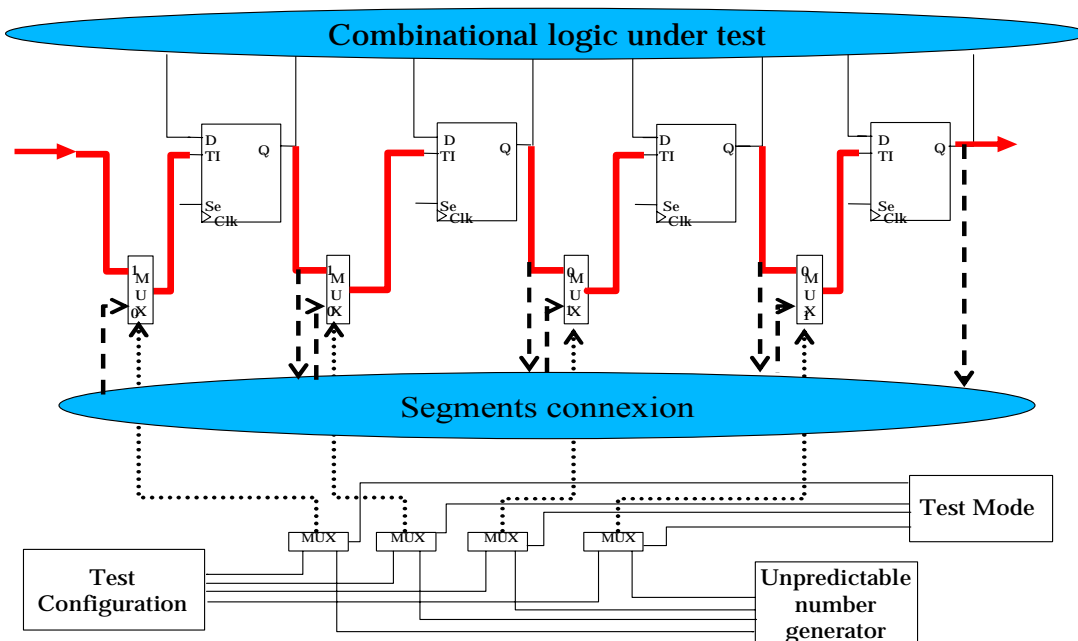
Combinational logic under test

D
TI
Q
Se
Clk

D
TI
Q
Se
Clk

D
TI
Q
Se
Clk

D
TI
Q
Se
Clk

1
M
U
X
0

1
M
U
X
0

0
M
U
X
1

0
M
U
X
1

Segments connexion

MUX
MUX
MUX
MUX

Test Mode

Test Configuration

Unpredictable number generator